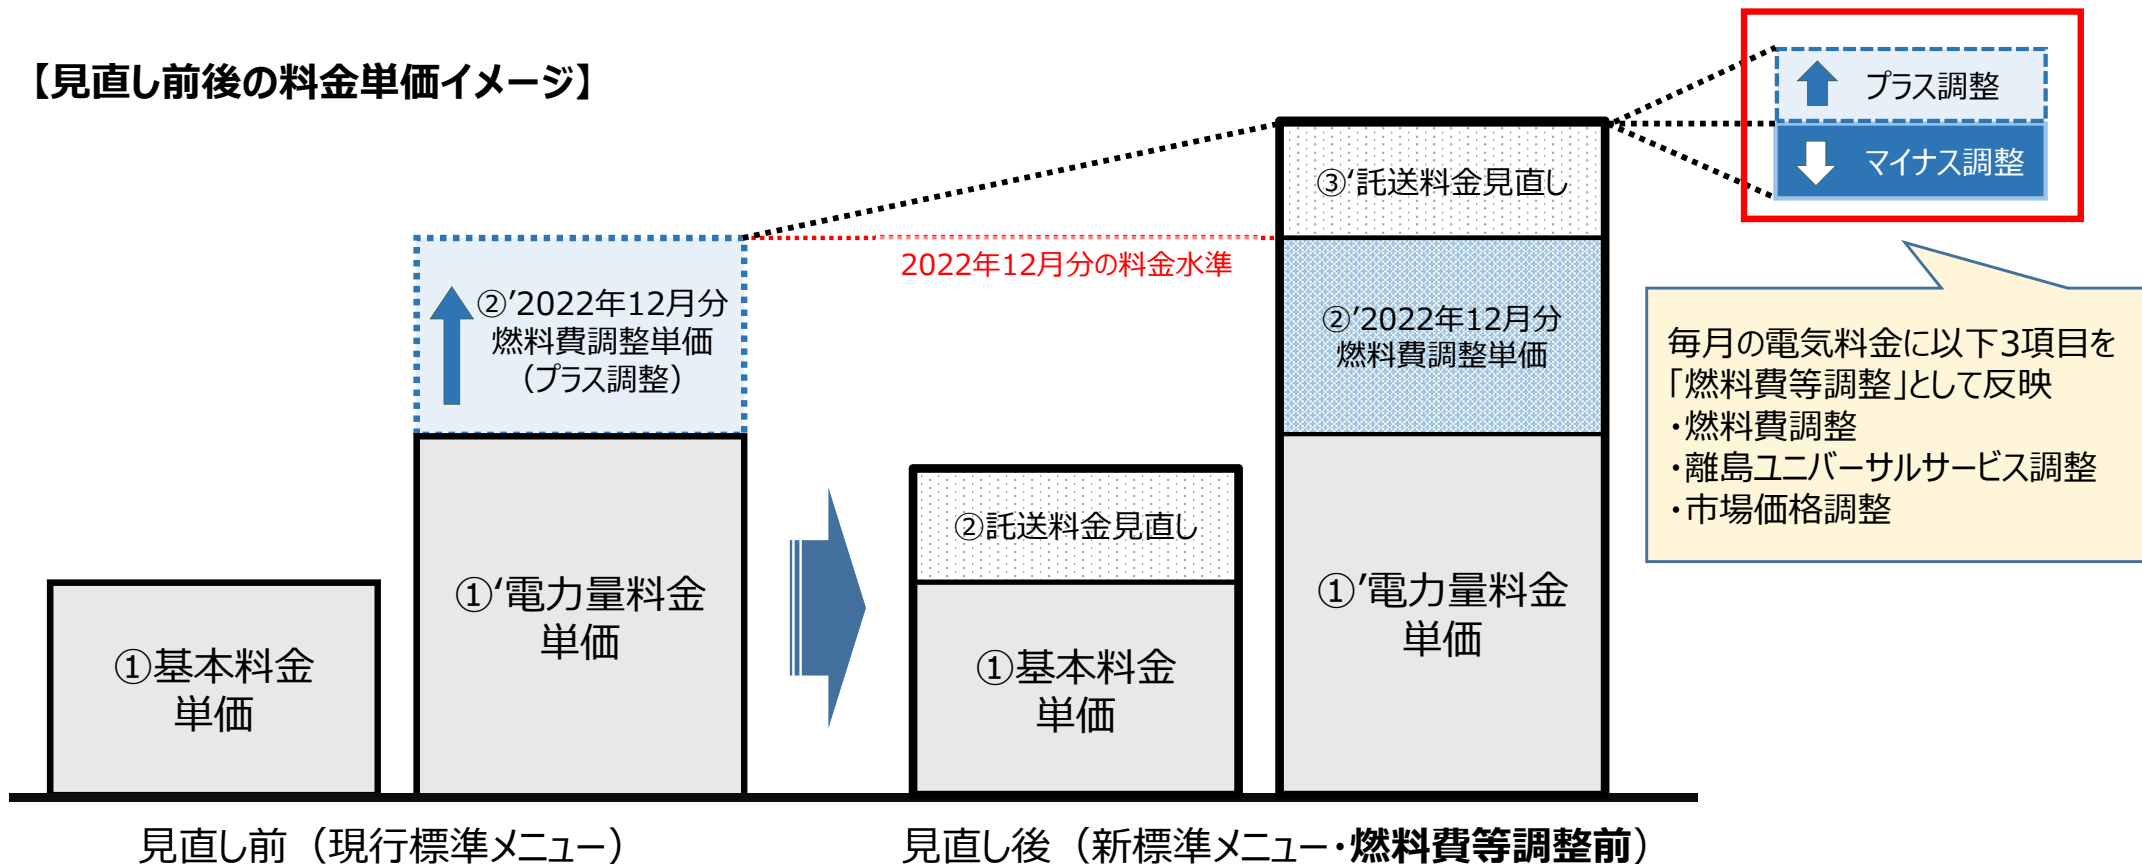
【見直し前後の料金単価イメージ】

プラス調整

マイナス調整

③'託送料金見直し

2022年12月分の料金水準

②'2022年12月分燃料費調整単価（プラス調整）

②'2022年12月分燃料費調整単価

毎月の電気料金に以下3項目を「燃料費等調整」として反映
・燃料費調整
・離島ユニバーサルサービス調整
・市場価格調整

②託送料金見直し

①'電力量料金単価

①'電力量料金単価

①基本料金単価

①基本料金単価

見直し前（現行標準メニュー）

見直し後（新標準メニュー・燃料費等調整前）